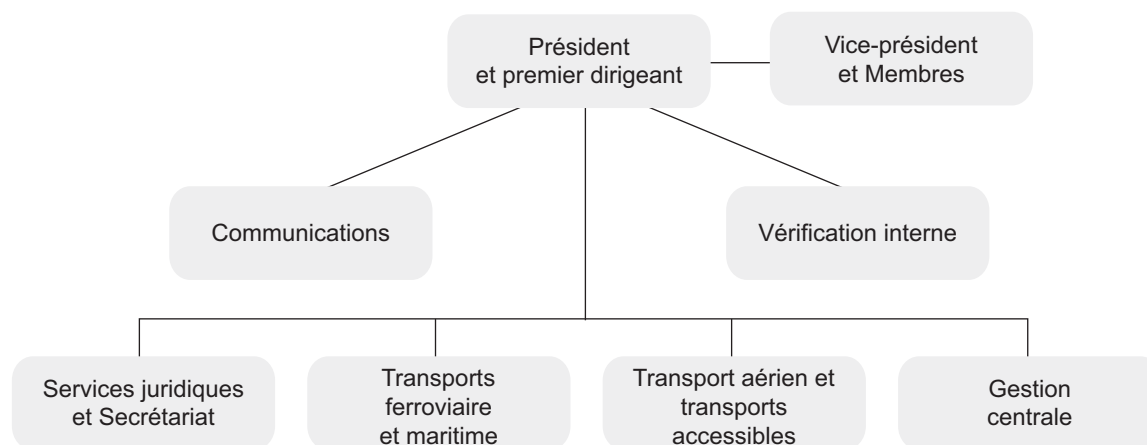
Président et premier dirigeant

Vice-président et Membres

Communications

Vérification interne

Services juridiques et Secrétariat

Transports ferroviaire et maritime

Transport aérien et transports accessibles

Gestion centrale